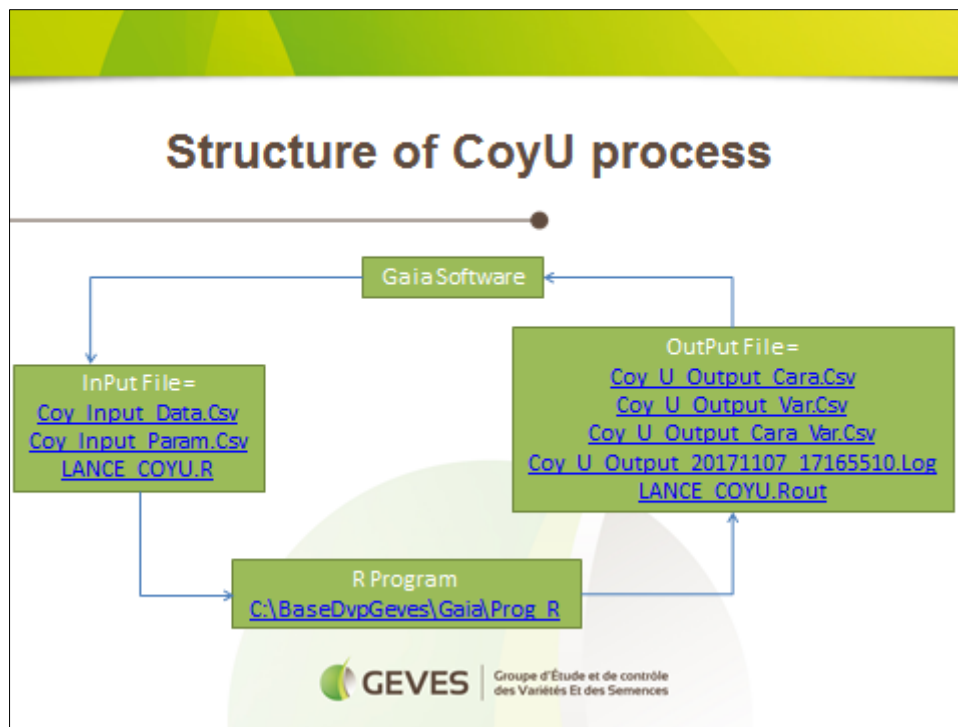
Structure of CoyU process

Gaia Software

InPut File =
Coy_Input_Data.Csv
Coy_Input_Param.Csv
LANCE_COYU.R

OutPut File =
Coy_U_Output_Cara.Csv
Coy_U_Output_Var.Csv
Coy_U_Output_Cara_Var.Csv
Coy_U_Output_20171107_17165510.Log
LANCE_COYU.Rout

R Program
C:\BaseDvpGeves\Gaia\Prog_R

GEVES Groupe d'Étude et de contrôle des Variétés Et des Semences